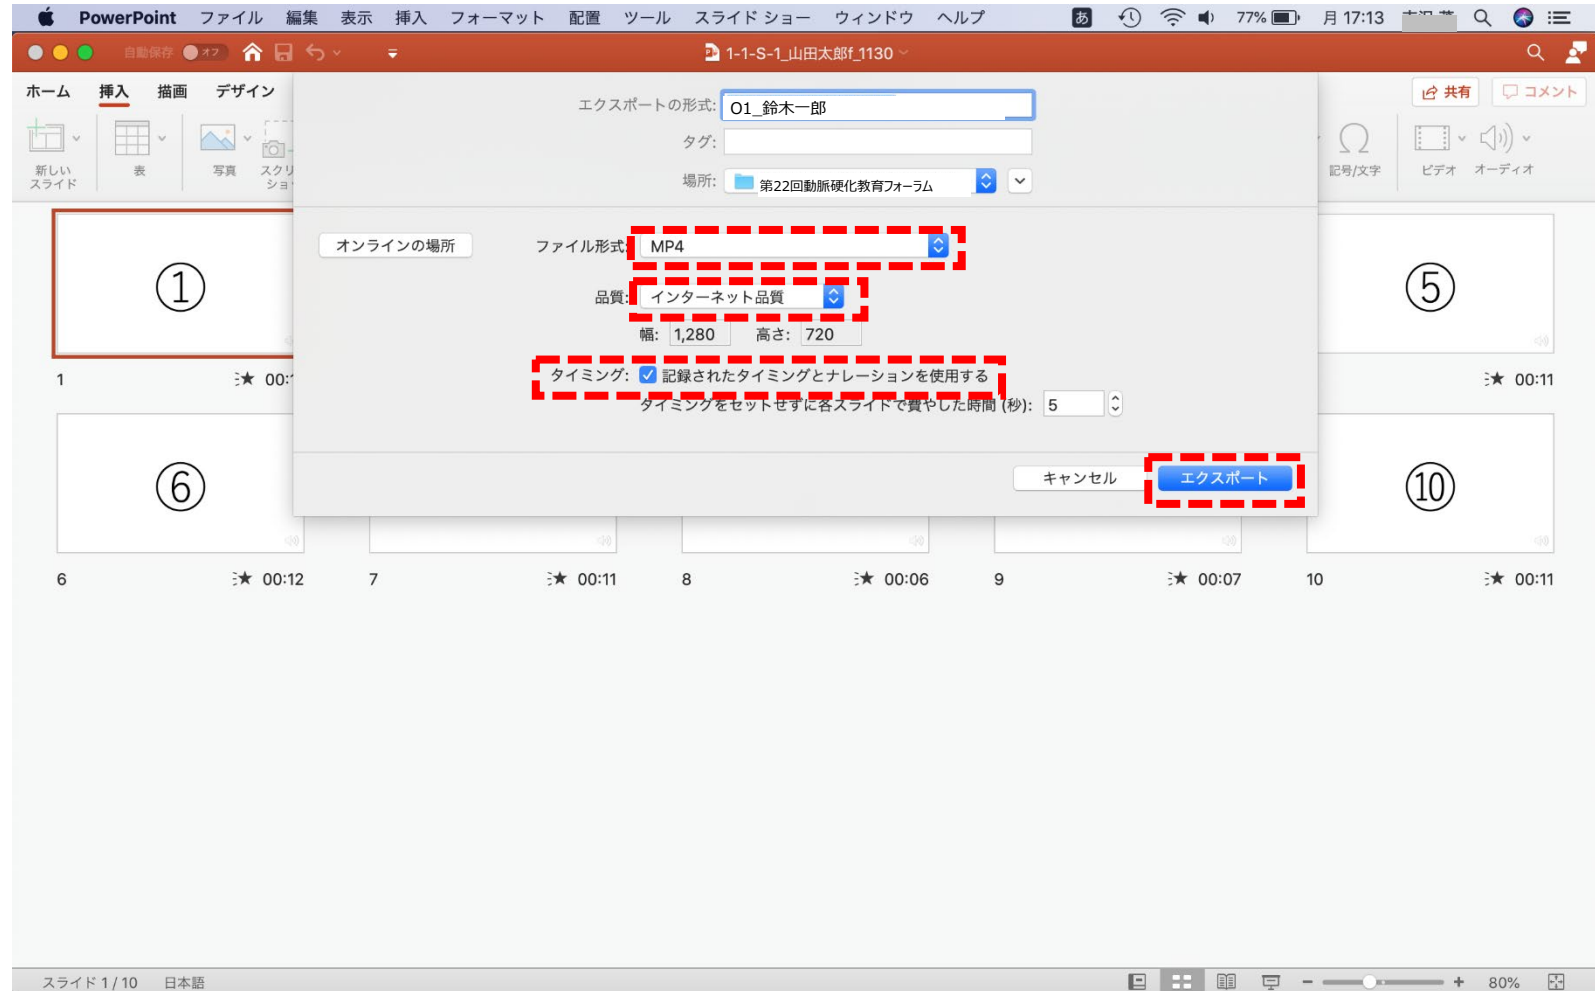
PowerPoint ファイル 編集 表示 挿入 フォーマット 配置 ツール スライド ショー ウィンドウ ヘルプ

あ 77% 月 17:13

自動保存 オフ

1-1-S-1_山田太郎f_1130

ホーム 挿入 描画 デザイン

共有 コメント

新しいスライド 表 写真 スクリーンショ

記号/文字 ビデオ オーディオ

エクスポートの形式: O1_鈴木一郎

タグ:

場所: 第22回動脈硬化教育フォーラム

オンラインの場所

ファイル形式: MP4

品質: インターネット品質

幅: 1,280 高さ: 720

タイミング: 記録されたタイミングとナレーションを使用する

タイミングをセットせずに各スライドで費やした時間 (秒): 5

キャンセル エクスポート

①

⑤

1 00:

00:11

⑥

⑩

6 00:12 7 00:11 8 00:06 9 00:07 10 00:11

スライド 1 / 10 日本語

80%